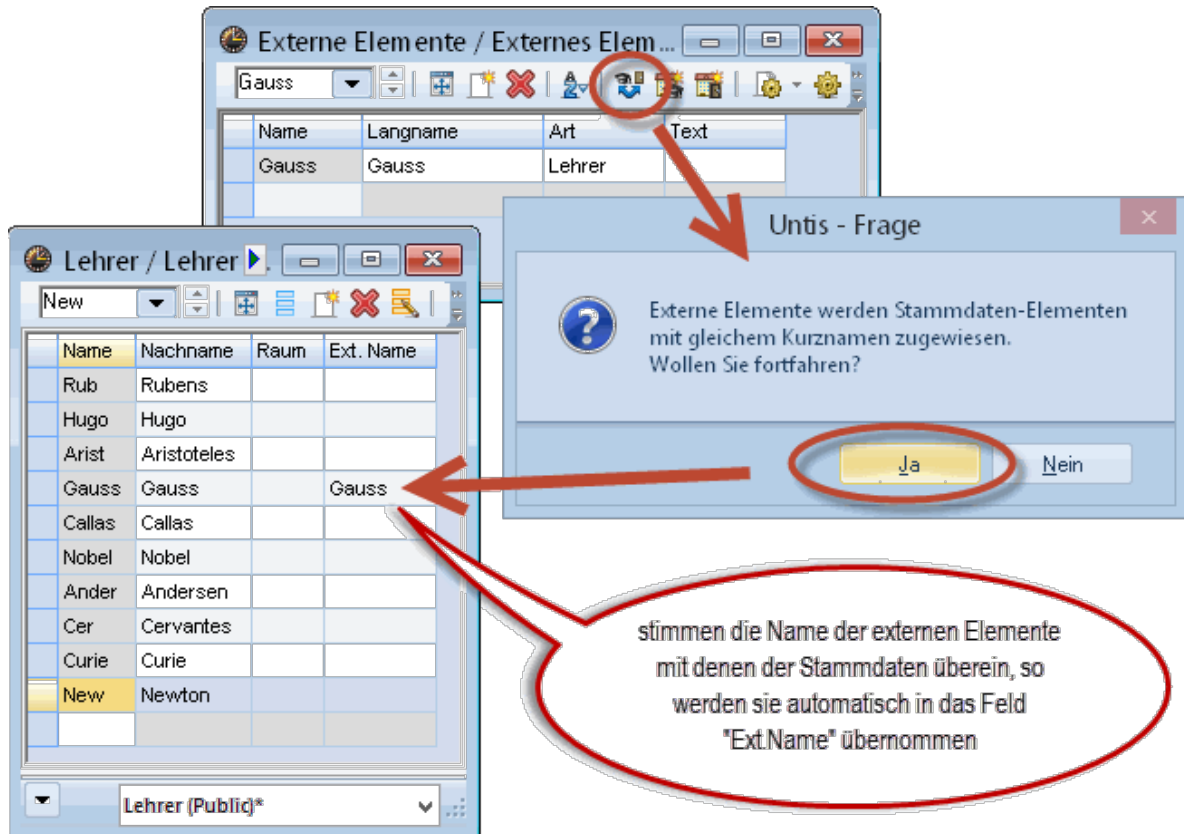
Externe Elemente / Externes Elem...

Gauss

| Name | Langname | Art | Text |
|---|---|---|---|
| Gauss | Gauss | Lehrer | |

Untis - Frage

Externe Elemente werden Stammdaten-Elementen mit gleichem Kurznamen zugewiesen.
Wollen Sie fortfahren?

Ja

Nein

Lehrer / Lehrer

New

| Name | Nachname | Raum | Ext. Name |
|---|---|---|---|
| Rub | Rubens | | |
| Hugo | Hugo | | |
| Arist | Aristoteles | | |
| Gauss | Gauss | | Gauss |
| Callas | Callas | | |
| Nobel | Nobel | | |
| Ander | Andersen | | |
| Cer | Cervantes | | |
| Curie | Curie | | |
| New | Newton | | |

Lehrer (Public)*

stimmen die Name der externen Elemente mit denen der Stammdaten überein, so werden sie automatisch in das Feld "Ext.Name" übernommen